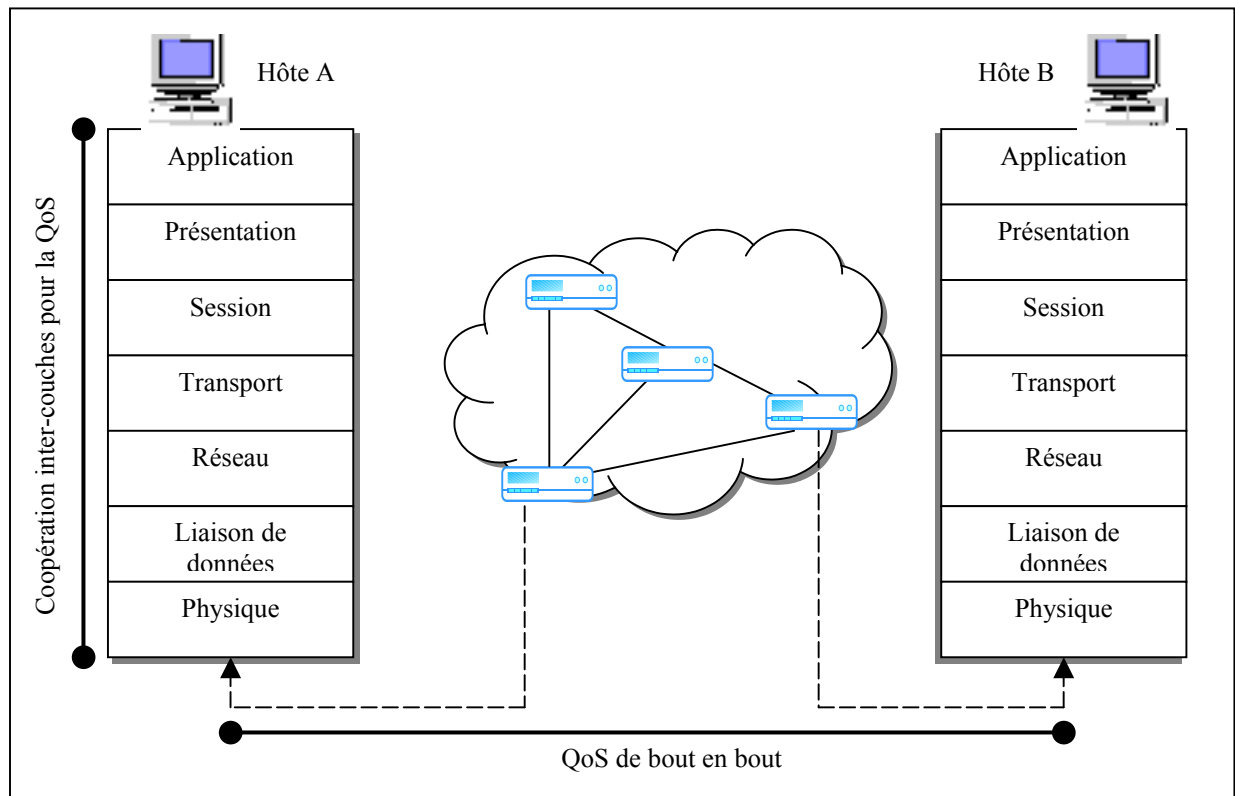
Hôte A

Hôte B

Coopération inter-couches pour la QoS

Application

Présentation

Session

Transport

Réseau

Liaison de données

Physique

Application

Présentation

Session

Transport

Réseau

Liaison de données

Physique

QoS de bout en bout